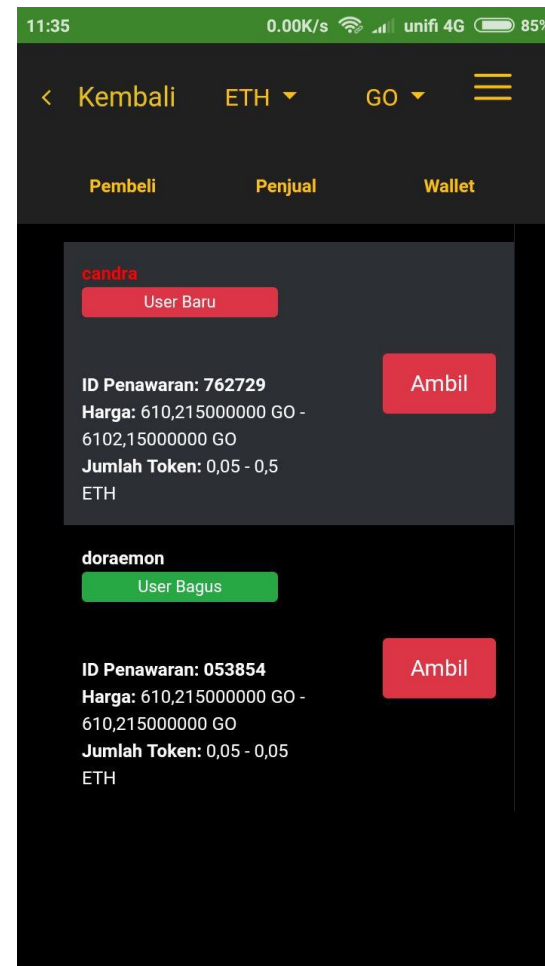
11:35 0.00K/s unifi 4G 85%

< Kembali ETH GO

Pembeli Penjual Wallet

candra
User Baru

ID Penawaran: 762729
Harga: 610,215000000 GO - 6102,15000000 GO
Jumlah Token: 0,05 - 0,5 ETH

Ambil

doraemon
User Bagus

ID Penawaran: 053854
Harga: 610,215000000 GO - 610,215000000 GO
Jumlah Token: 0,05 - 0,05 ETH

Ambil